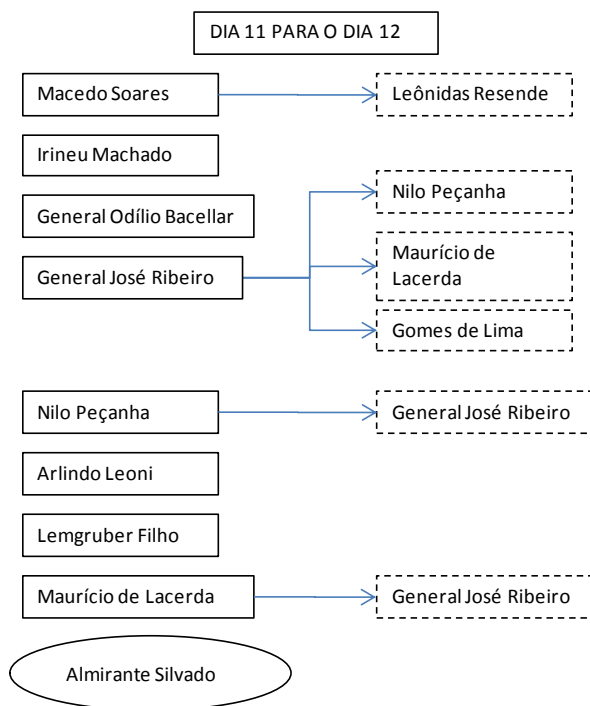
DIA 11 PARA O DIA 12

Macedo Soares

Leônidas Resende

Irineu Machado

General Odílio Bacellar

Nilo Peçanha

General José Ribeiro

Maurício de Lacerda

Gomes de Lima

Nilo Peçanha

General José Ribeiro

Arlindo Leoni

Lemgruber Filho

Maurício de Lacerda

General José Ribeiro

Almirante Silvado